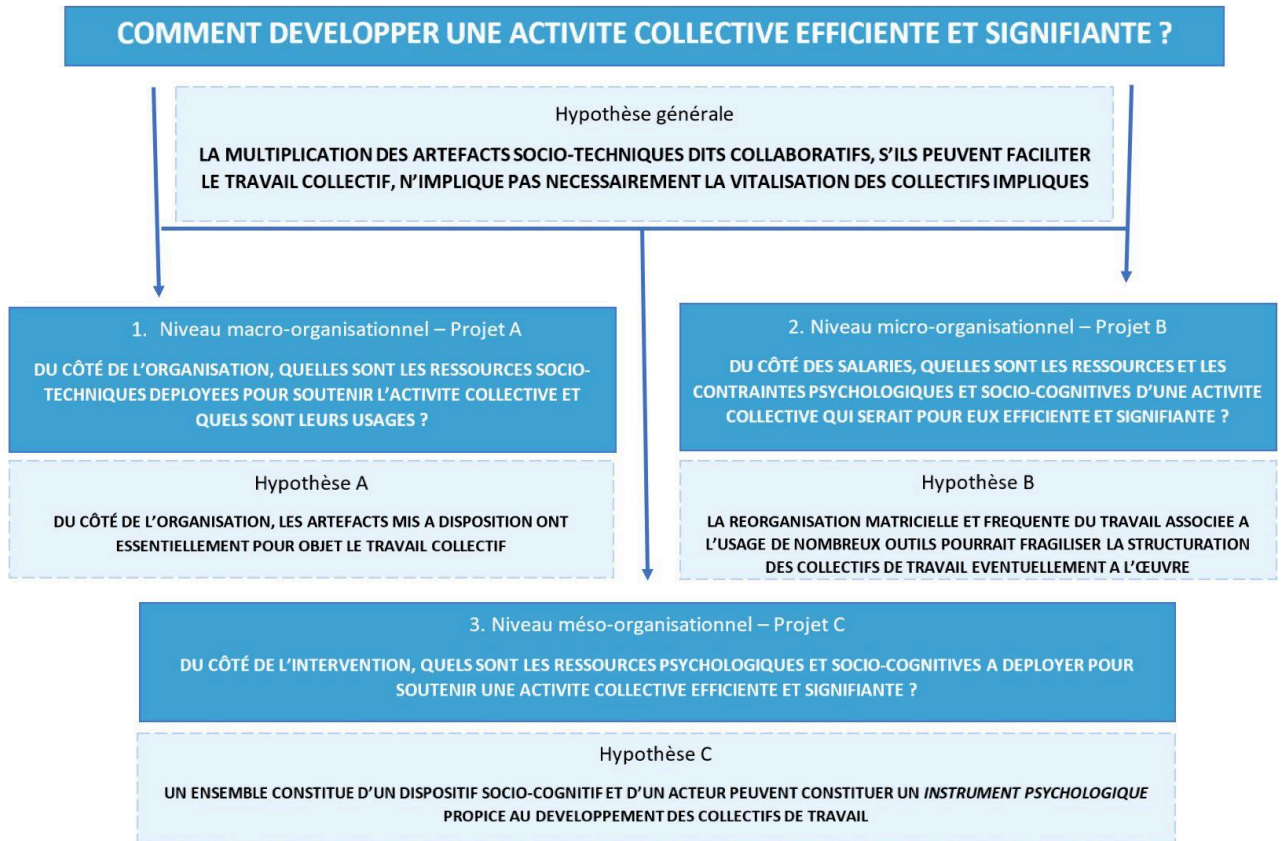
COMMENT DEVELOPPER UNE ACTIVITE COLLECTIVE EFFICIENTE ET SIGNIFIANTE ?

Hypothèse générale

LA MULTIPLICATION DES ARTEFACTS SOCIO-TECHNIQUES DITS COLLABORATIFS, S'ILS PEUVENT FACILITER LE TRAVAIL COLLECTIF, N'IMPLIQUE PAS NECESSAIREMENT LA VITALISATION DES COLLECTIFS IMPLIQUES

1. Niveau macro-organisationnel – Projet A

DU CÔTÉ DE L'ORGANISATION, QUELLES SONT LES RESSOURCES SOCIO-TECHNIQUES DEPLOYEES POUR SOUTENIR L'ACTIVITE COLLECTIVE ET QUELS SONT LEURS USAGES ?

Hypothèse A

DU CÔTÉ DE L'ORGANISATION, LES ARTEFACTS MIS A DISPOSITION ONT ESSENTIELLEMENT POUR OBJET LE TRAVAIL COLLECTIF

2. Niveau micro-organisationnel – Projet B

DU CÔTÉ DES SALARIES, QUELLES SONT LES RESSOURCES ET LES CONTRAINTES PSYCHOLOGIQUES ET SOCIO-COGNITIVES D'UNE ACTIVITE COLLECTIVE QUI SERAIT POUR EUX EFFICIENTE ET SIGNIFIANTE ?

Hypothèse B

LA REORGANISATION MATRICIELLE ET FREQUENTE DU TRAVAIL ASSOCIEE A L'USAGE DE NOMBREUX OUTILS POURRAIT FRAGILISER LA STRUCTURATION DES COLLECTIFS DE TRAVAIL EVENTUELLEMENT A L'ŒUVRE

3. Niveau méso-organisationnel – Projet C

DU CÔTÉ DE L'INTERVENTION, QUELS SONT LES RESSOURCES PSYCHOLOGIQUES ET SOCIO-COGNITIVES A DEPLOYER POUR SOUTENIR UNE ACTIVITE COLLECTIVE EFFICIENTE ET SIGNIFIANTE ?

Hypothèse C

UN ENSEMBLE CONSTITUE D'UN DISPOSITIF SOCIO-COGNITIF ET D'UN ACTEUR PEUVENT CONSTITUER UN INSTRUMENT PSYCHOLOGIQUE PROPICE AU DEVELOPPEMENT DES COLLECTIFS DE TRAVAIL